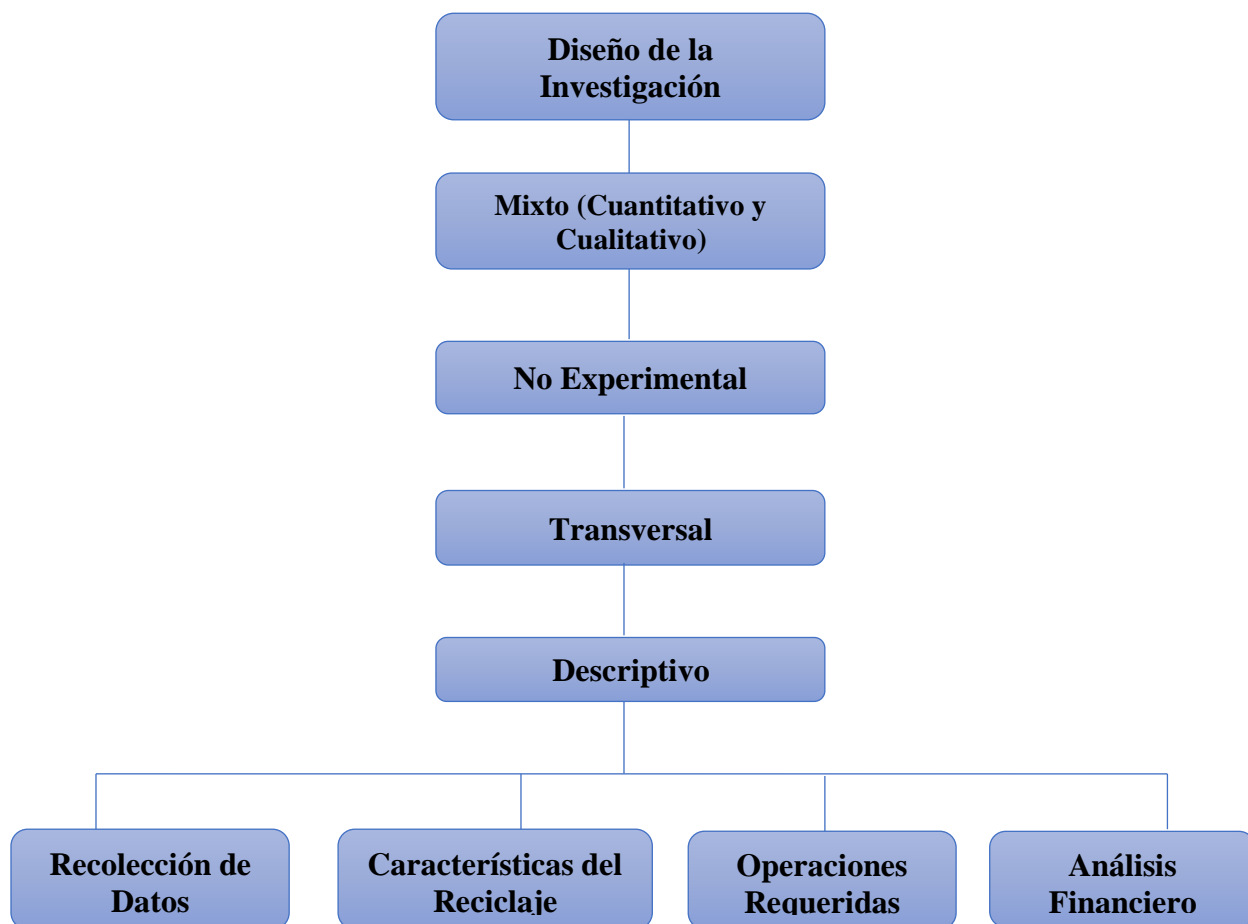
Diseño de la Investigación

Mixto (Cuantitativo y Cualitativo)

No Experimental

Transversal

Descriptivo

Recolección de Datos

Características del Reciclaje

Operaciones Requeridas

Análisis Financiero